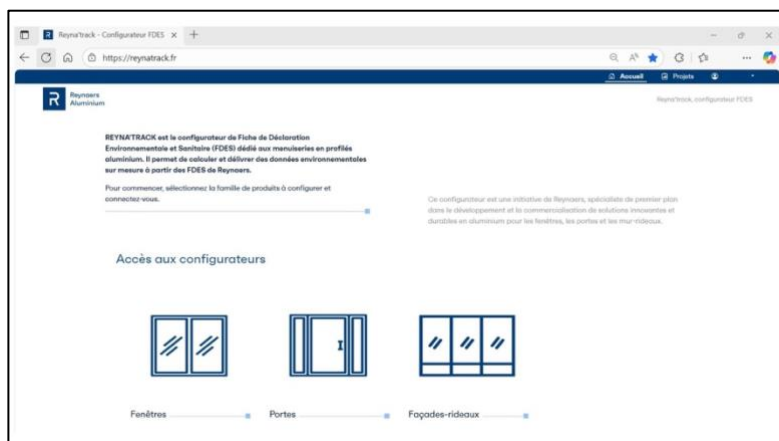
Reyna'track - Configurateur FDES

https://reynatrack.fr

Accueil
Projets

Reynaers Aluminium

Reyna'track, configurateur FDES

REYNA'TRACK est le configurateur de Fiche de Déclaration Environnementale et Sanitaire (FDES) dédié aux menuiseries en profilés aluminium. Il permet de calculer et délivrer des données environnementales sur mesure à partir des FDES de Reynaers.

Pour commencer, sélectionnez la famille de produits à configurer et connectez-vous.

Ce configurateur est une initiative de Reynaers, spécialiste de premier plan dans le développement et la commercialisation de solutions innovantes et durables en aluminium pour les fenêtres, les portes et les mur-rideaux.

Accès aux configurateurs

Fenêtres

Portes

Façades-rideaux